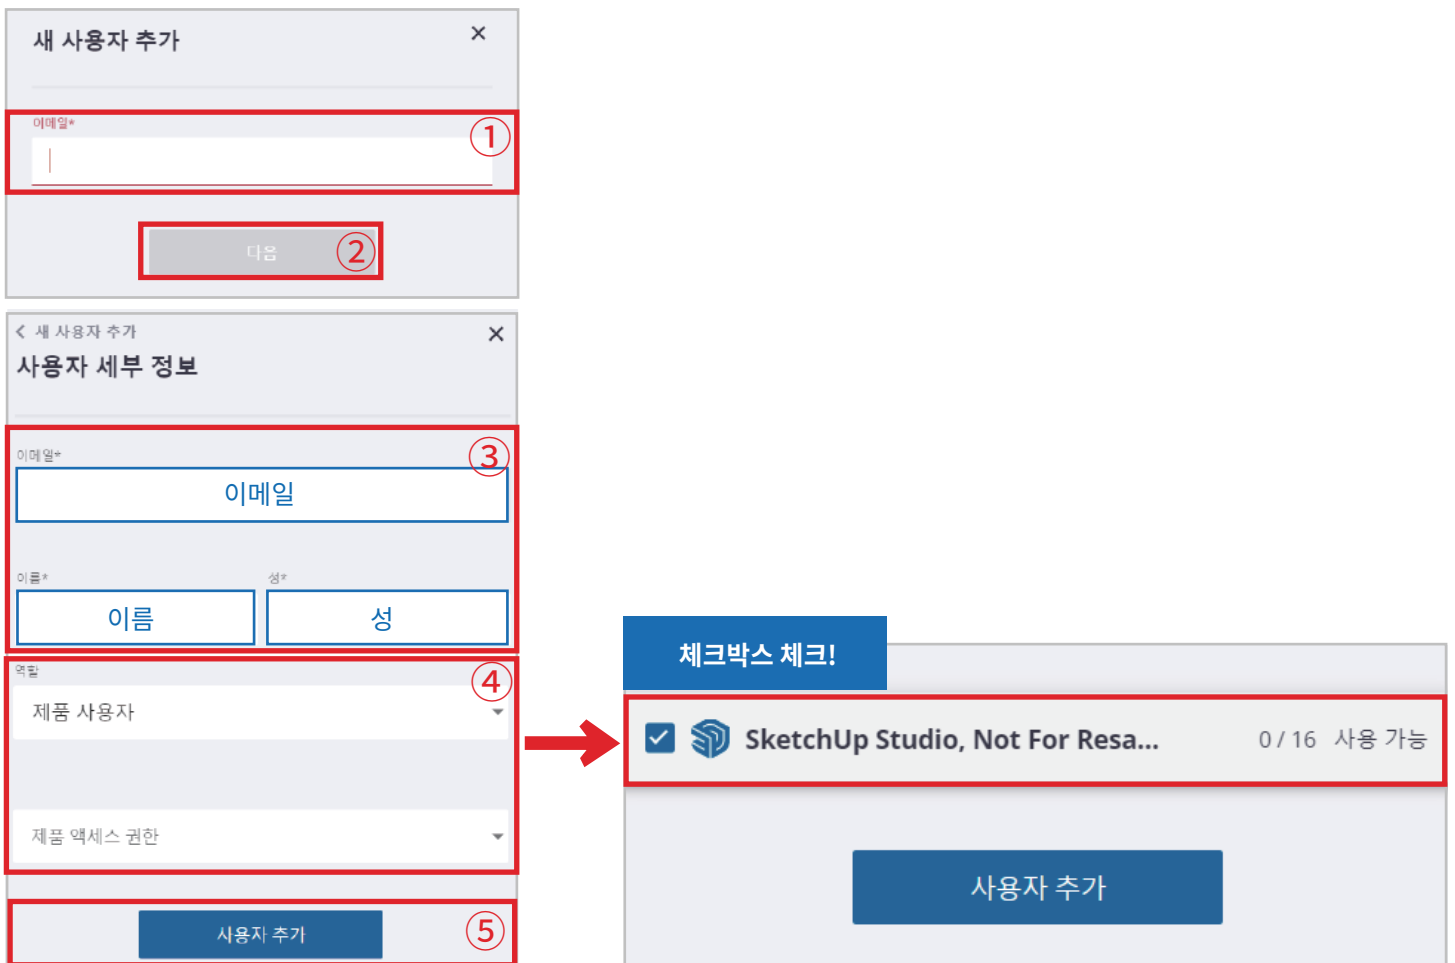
새 사용자 추가
×
이메일*
①
다음
②

< 새 사용자 추가
사용자 세부 정보
×
③
이메일*
이메일
이름*
이름
성*
성
④
역할
제품 사용자
제품 액세스 권한
사용자 추가
⑤

체크박스 체크!
SketchUp Studio, Not For Resa...
0 / 16 사용 가능
사용자 추가